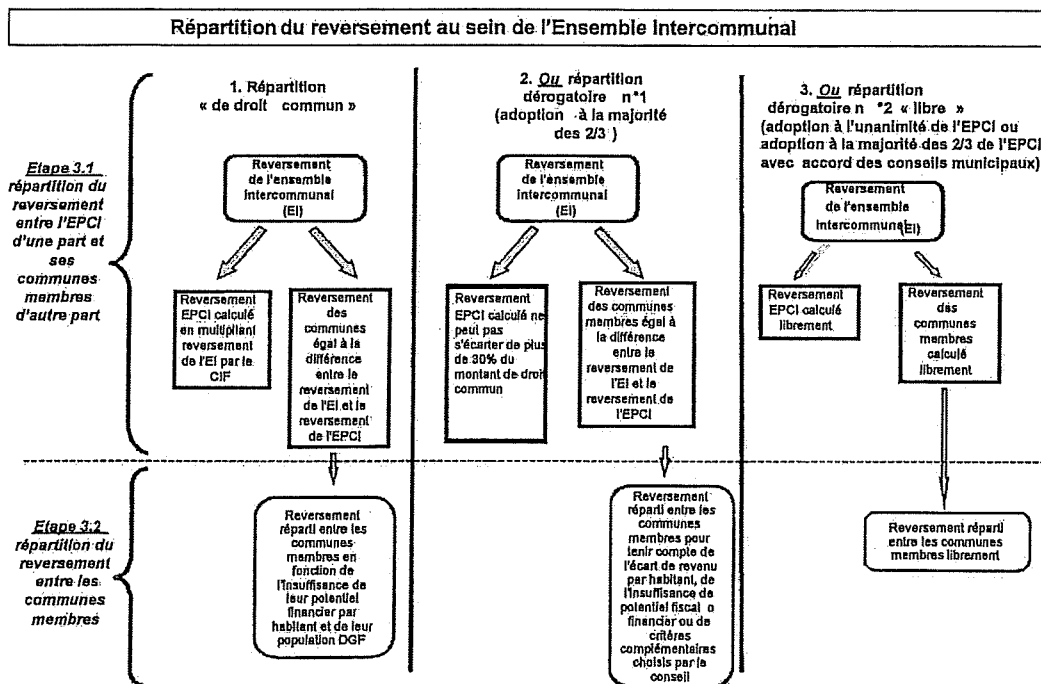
Répartition du reversement au sein de l'Ensemble Intercommunal

Etape 3.1 répartition du reversement entre l'EPCI d'une part et ses communes membres d'autre part

Etape 3.2 répartition du reversement entre les communes membres

1. Répartition « de droit commun »

Reversement de l'ensemble intercommunal (EI)

Reversement EPCI calculé en multipliant reversement de l'EI par le CIF

Reversement des communes égal à la différence entre le reversement de l'EI et le reversement de l'EPCI

Reversement réparti entre les communes membres en fonction de l'insuffisance de leur potentiel financier par habitant et de leur population DGF

2. Ou répartition dérogatoire n°1 (adoption à la majorité des 2/3 )

Reversement de l'ensemble intercommunal (EI)

Reversement EPCI calculé ne peut pas s'écarter de plus de 30% du montant de droit commun

Reversement des communes membres égal à la différence entre le reversement de l'EI et le reversement de l'EPCI

Reversement réparti entre les communes membres pour tenir compte de l'écart de revenu par habitant, de l'insuffisance de potentiel fiscal o financier ou de critères complémentaires choisis par le conseil

3. Ou répartition dérogatoire n °2 « libre » (adoption à l'unanimité de l'EPCI ou adoption à la majorité des 2/3 de l'EPCI avec accord des conseils municipaux)

Reversement de l'ensemble intercommunal (EI)

Reversement EPCI calculé librement

Reversement des communes membres calculé librement

Reversement réparti entre les communes membres librement